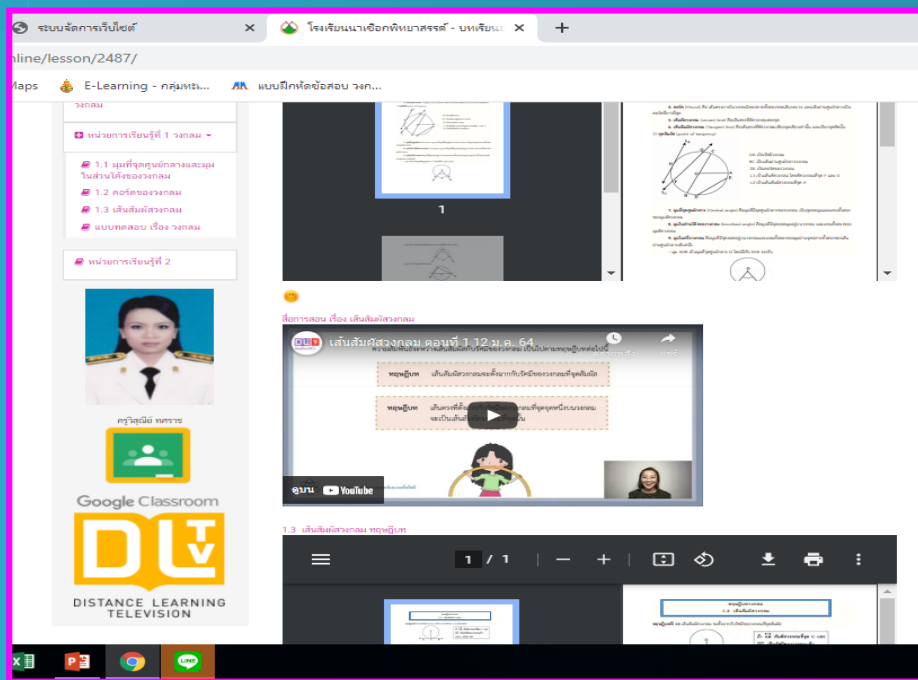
ระบบจัดการเว็บไซต์
โรงเรียนนาเชือกพิทยาสรรค์ - บทเรียน
nline/lesson/2487/
Maps
E-Learning - กลุ่มสาระ...
แบบฝึกหัดข้อสอบ วงก...

วงกลม
หน่วยการเรียนรู้ที่ 1 วงกลม
1.1 มุมที่จุดศูนย์กลางและมุมในส่วนโค้งของวงกลม
1.2 คอร์ดของวงกลม
1.3 เส้นสัมผัสวงกลม
แบบทดสอบ เรื่อง วงกลม
หน่วยการเรียนรู้ที่ 2

ครูวิสุณีย์ ทศราช
Google Classroom
DLTV
DISTANCE LEARNING TELEVISION

1

สื่อการสอน เรื่อง เส้นสัมผัสวงกลม
เส้นสัมผัสวงกลม ตอนที่ 1 12 ม.ค. 64
ทฤษฎีบท
ทฤษฎีบท
ดูบน YouTube

1.3 เส้นสัมผัสวงกลม ทฤษฎีบท
1 / 1